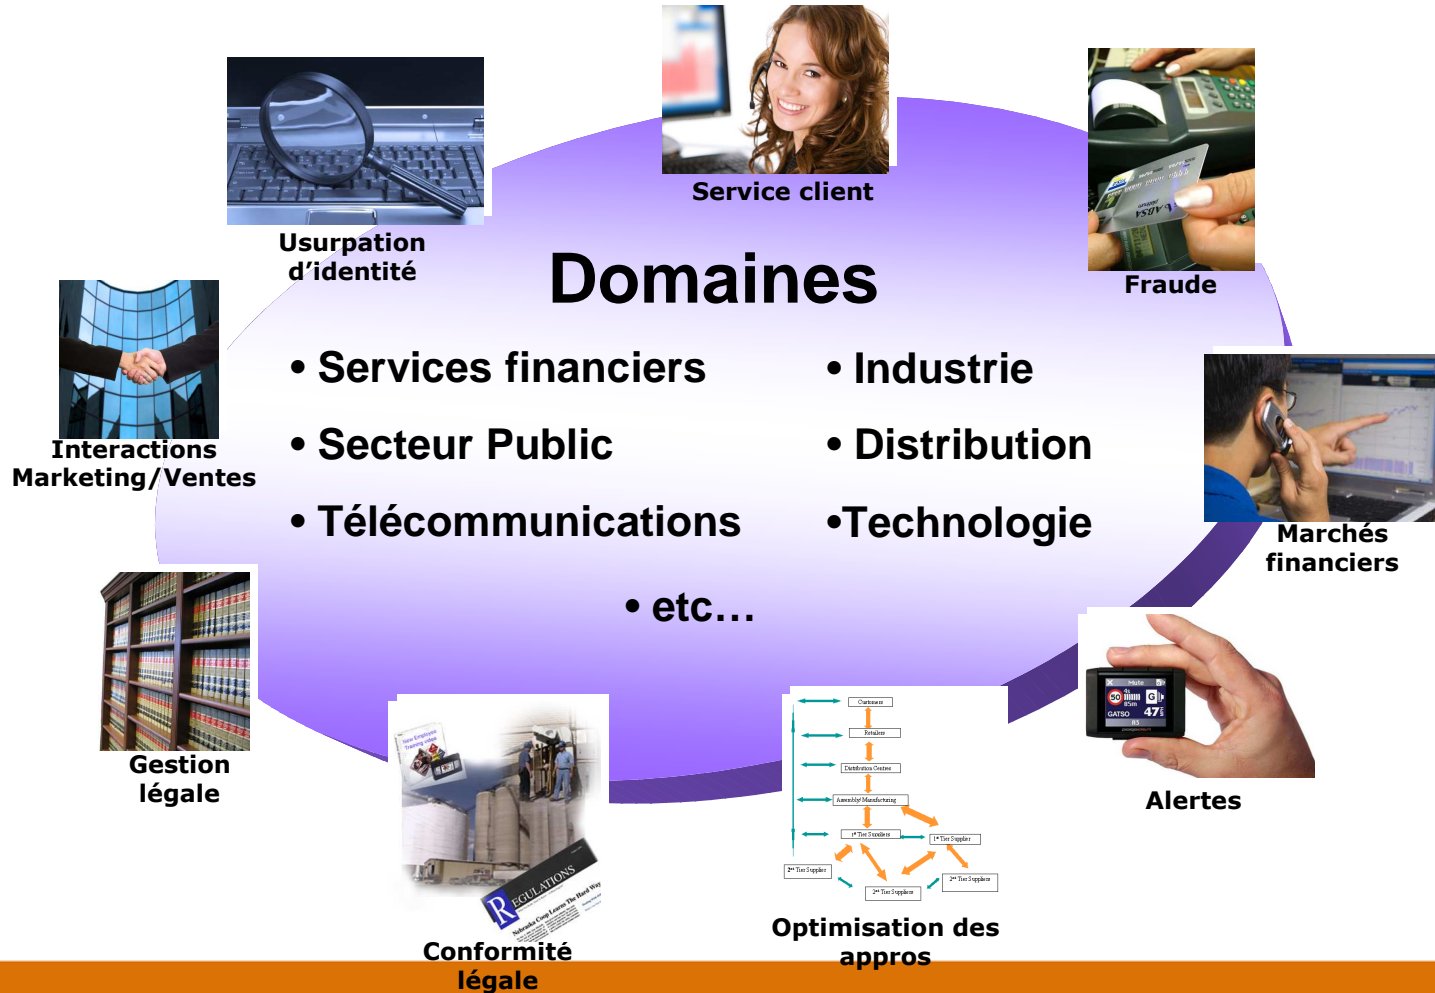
Service client

Usurpation d’identité

Fraude

Domaines

• Services financiers

• Secteur Public

• Télécommunications

• Industrie

• Distribution

•Technologie

• etc…

Interactions Marketing/Ventes

Marchés financiers

Gestion légale

Alertes

Customers

Retailers

Distribution Centres

Assembly/ Manufacturing

1st Tier Suppliers

1st Tier Supplier

2nd Tier Supplier

2nd Tier Suppliers

2nd Tier Suppliers

REGULATIONS

Conformité légale

Optimisation des appros